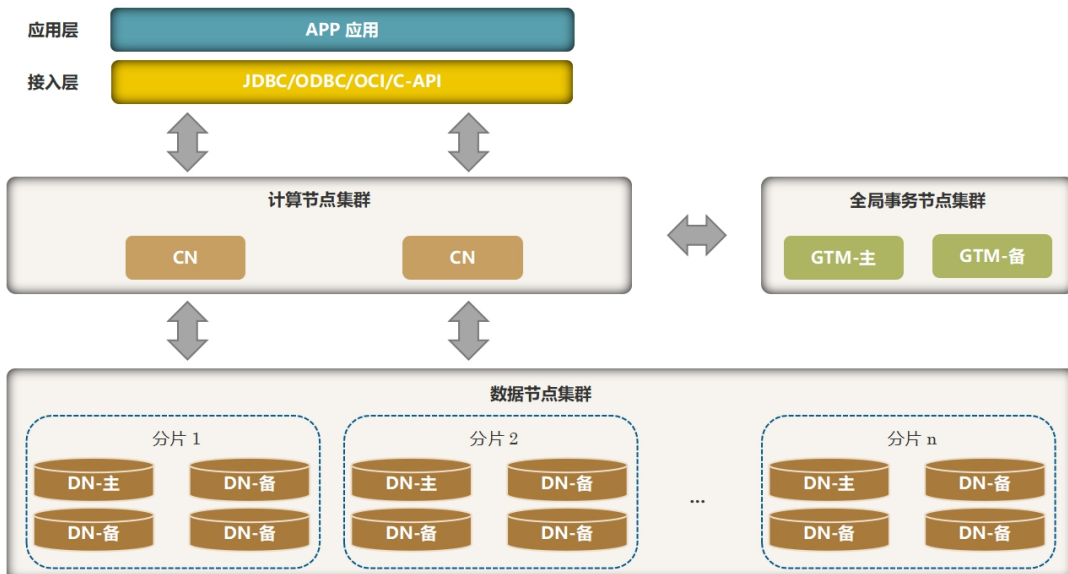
应用层

APP 应用

接入层

JDBC/ODBC/OCI/C-API

计算节点集群

CN

CN

全局事务节点集群

GTM-主

GTM-备

数据节点集群

分片 1

DN-主

DN-备

DN-备

DN-备

分片 2

DN-主

DN-备

DN-备

DN-备

...

分片 n

DN-主

DN-备

DN-备

DN-备